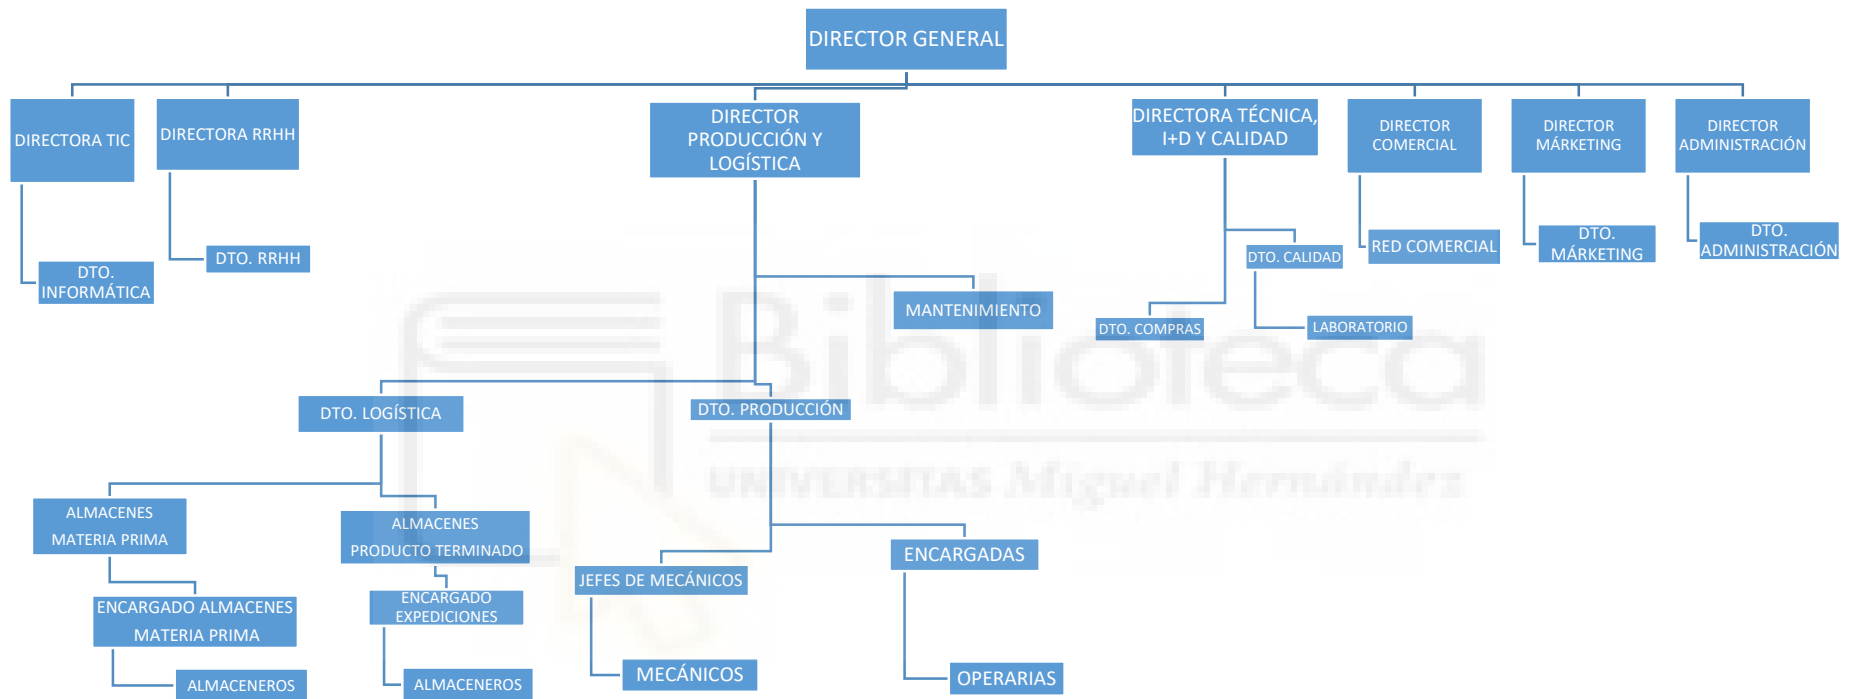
DIRECTOR GENERAL

DIRECTORA TIC

DTO. INFORMÁTICA

DIRECTORA RRHH

DTO. RRHH

DIRECTOR PRODUCCIÓN Y LOGÍSTICA

MANTENIMIENTO

DTO. LOGÍSTICA

DTO. PRODUCCIÓN

ALMACENES MATERIA PRIMA

ENCARGADO ALMACENES MATERIA PRIMA

ALMACENEROS

ALMACENES PRODUCTO TERMINADO

ENCARGADO EXPEDICIONES

ALMACENEROS

JEFES DE MECÁNICOS

MECÁNICOS

ENCARGADAS

OPERARIAS

DIRECTORA TÉCNICA, I+D Y CALIDAD

DTO. CALIDAD

DTO. COMPRAS

LABORATORIO

DIRECTOR COMERCIAL

RED COMERCIAL

DIRECTOR MÁRKETING

DTO. MÁRKETING

DIRECTOR ADMINISTRACIÓN

DTO. ADMINISTRACIÓN

Biblioteca
UNIVERSITAS Miguel Hernández